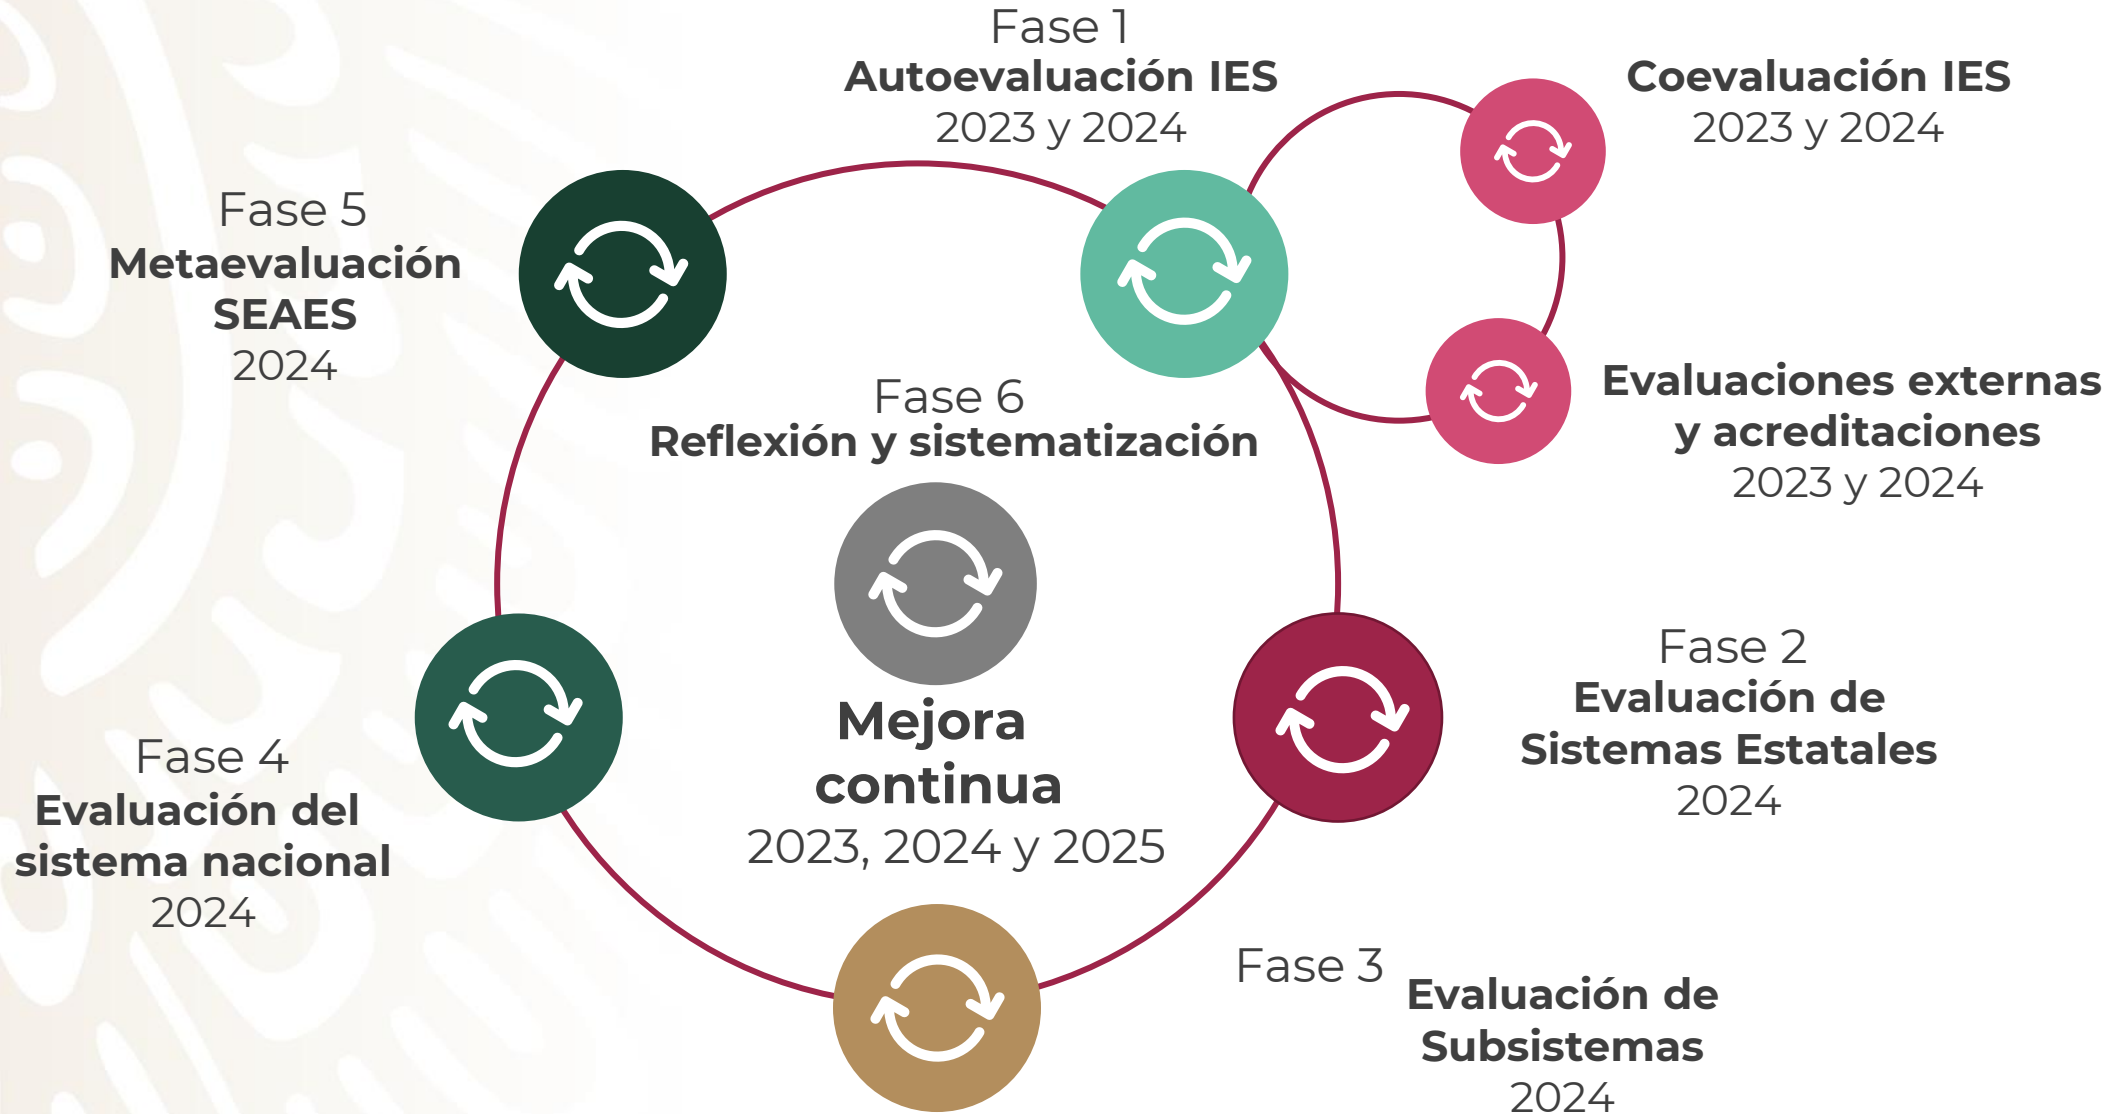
Fase 1
Autoevaluación IES
2023 y 2024

Coevaluación IES
2023 y 2024

Fase 5
Metaevaluación SEAES
2024

Evaluaciones externas y acreditaciones
2023 y 2024

Fase 6
Reflexión y sistematización

Mejora continua
2023, 2024 y 2025

Fase 2
Evaluación de Sistemas Estatales
2024

Fase 4
Evaluación del sistema nacional
2024

Fase 3
Evaluación de Subsistemas
2024